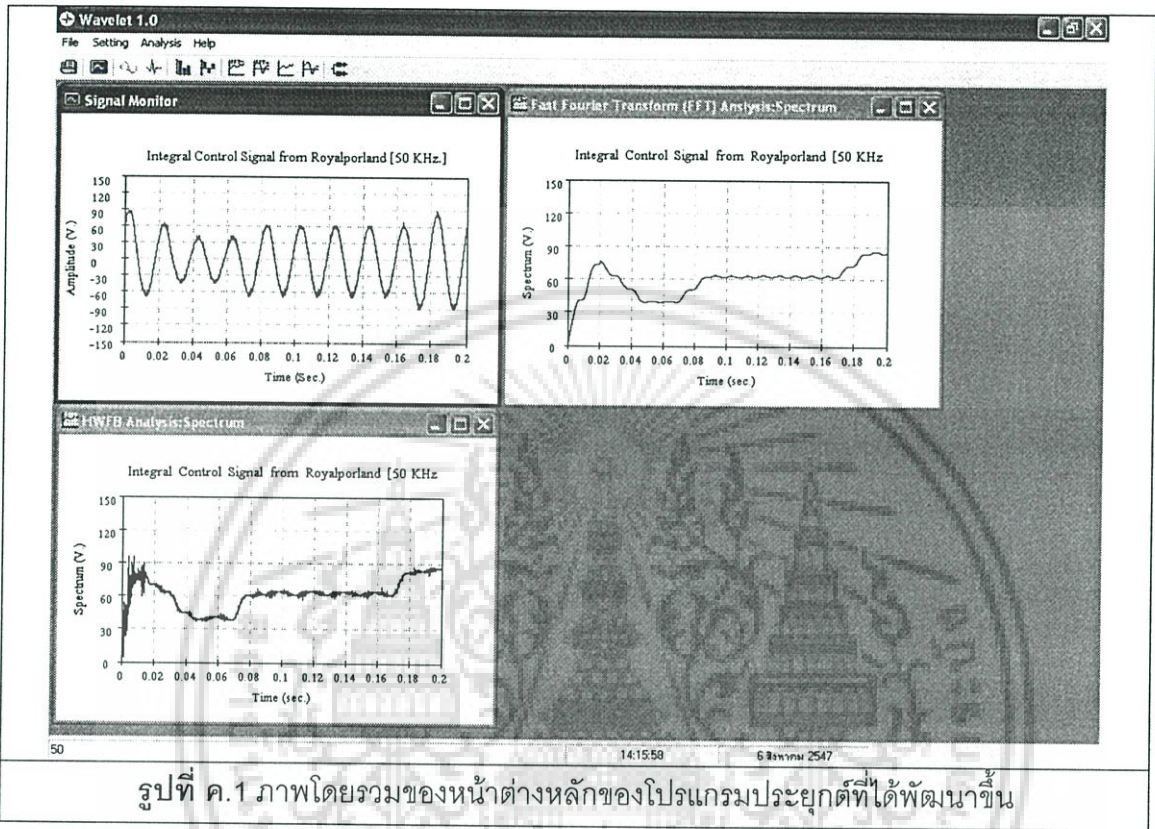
Wavelet 1.0

File Setting Analysis Help

Signal Monitor

Integral Control Signal from Royalporland [50 KHz.]

Amplitude (V.)

150 120 90 60 30 0 -30 -60 -90 -120 -150

0 0.02 0.04 0.06 0.08 0.1 0.12 0.14 0.16 0.18 0.2

Time (Sec.)

Fast Fourier Transform (FFT) Analysis:Spectrum

Integral Control Signal from Royalporland [50 KHz

Spectrum (V.)

150 120 90 60 30 0

0 0.02 0.04 0.06 0.08 0.1 0.12 0.14 0.16 0.18 0.2

Time (sec.)

HWFB Analysis:Spectrum

Integral Control Signal from Royalporland [50 KHz

Spectrum (V.)

150 120 90 60 30 0

0 0.02 0.04 0.06 0.08 0.1 0.12 0.14 0.16 0.18 0.2

Time (sec.)

50

14:15:58

6 สิงหาคม 2547

รูปที่ ค.1 ภาพโดยรวมของหน้าต่างหลักของโปรแกรมประยุกต์ที่ได้พัฒนาขึ้น